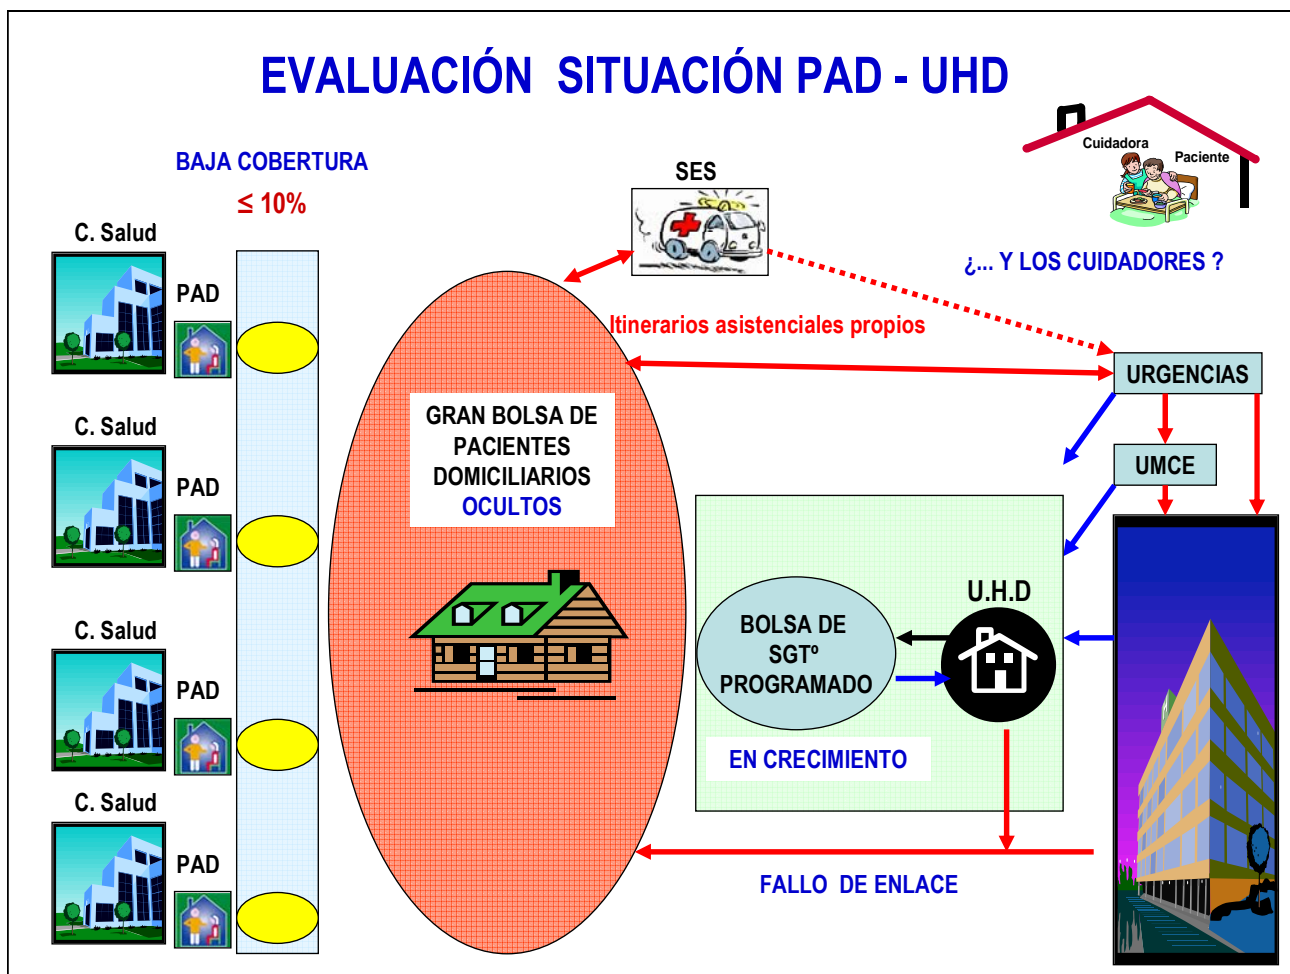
EVALUACIÓN SITUACIÓN PAD - UHD

BAJA COBERTURA

$\leq$ 10%

SES

Cuidadora

Paciente

¿... Y LOS CUIDADORES ?

C. Salud

PAD

C. Salud

PAD

C. Salud

PAD

C. Salud

PAD

Itinerarios asistenciales propios

URGENCIAS

UMCE

GRAN BOLSA DE PACIENTES DOMICILIARIOS OCULTOS

U.H.D

BOLSA DE SGTº PROGRAMADO

EN CRECIMIENTO

FALLO DE ENLACE